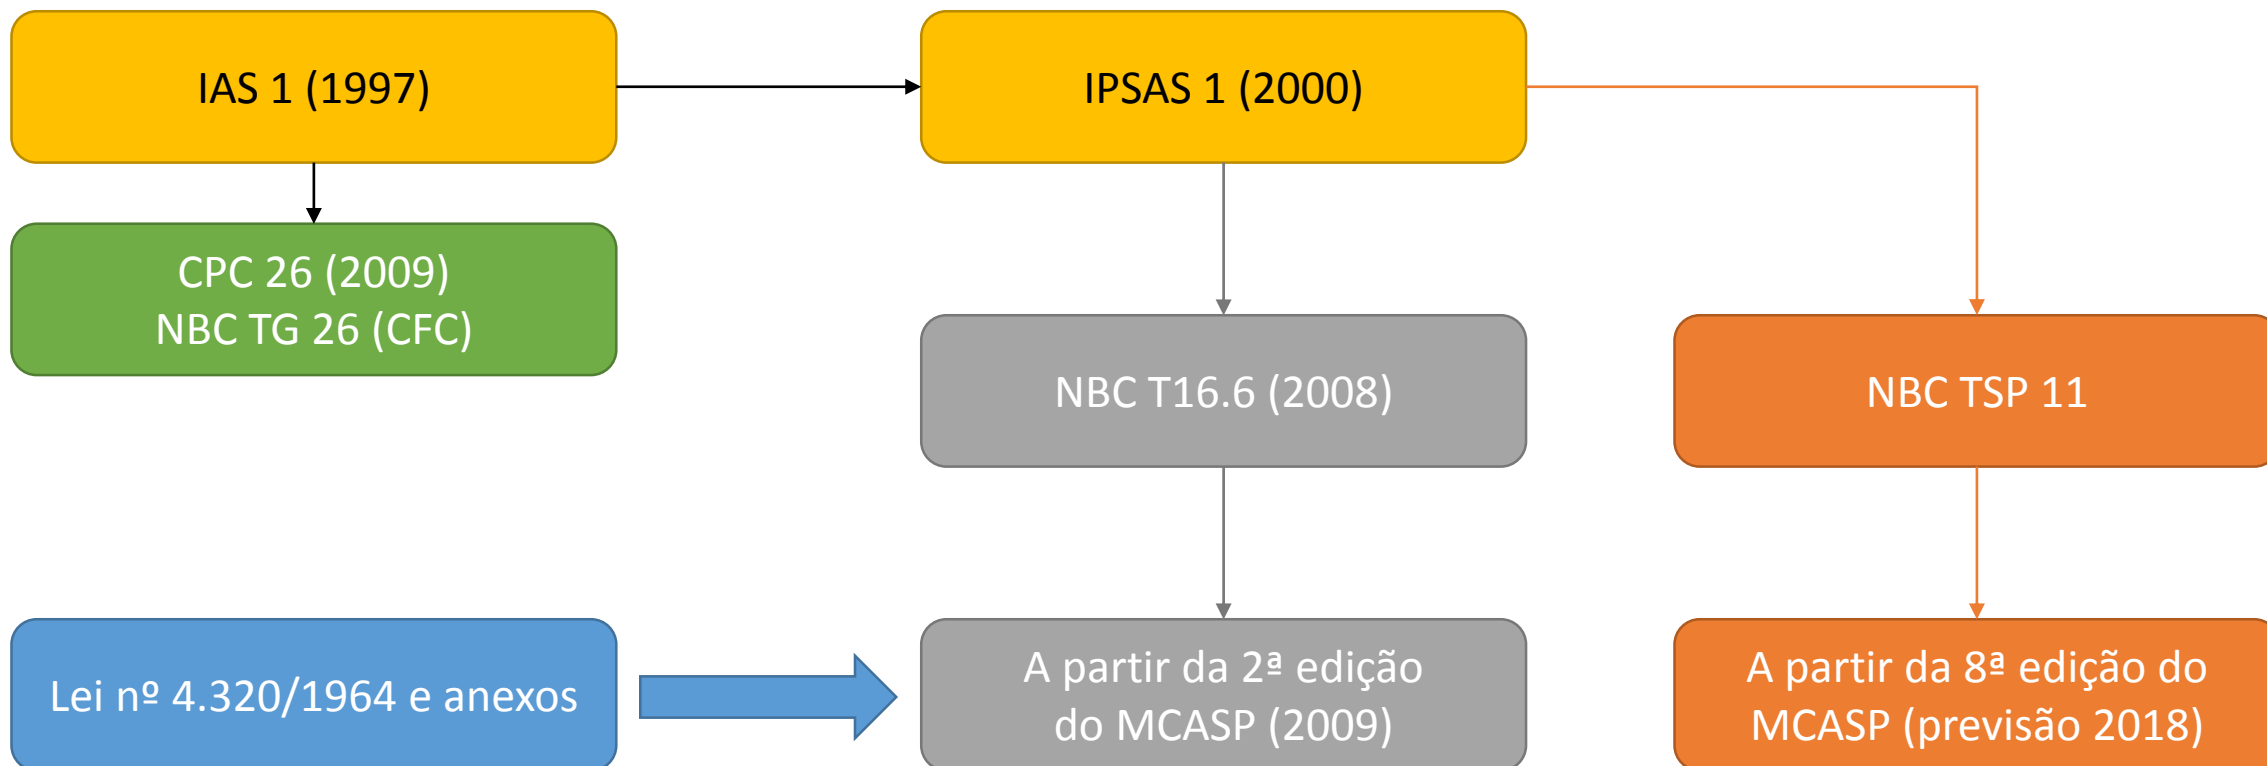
IAS 1 (1997)

IPSAS 1 (2000)

CPC 26 (2009)
NBC TG 26 (CFC)

NBC T16.6 (2008)

NBC TSP 11

Lei nº 4.320/1964 e anexos

A partir da 2ª edição do MCASP (2009)

A partir da 8ª edição do MCASP (previsão 2018)